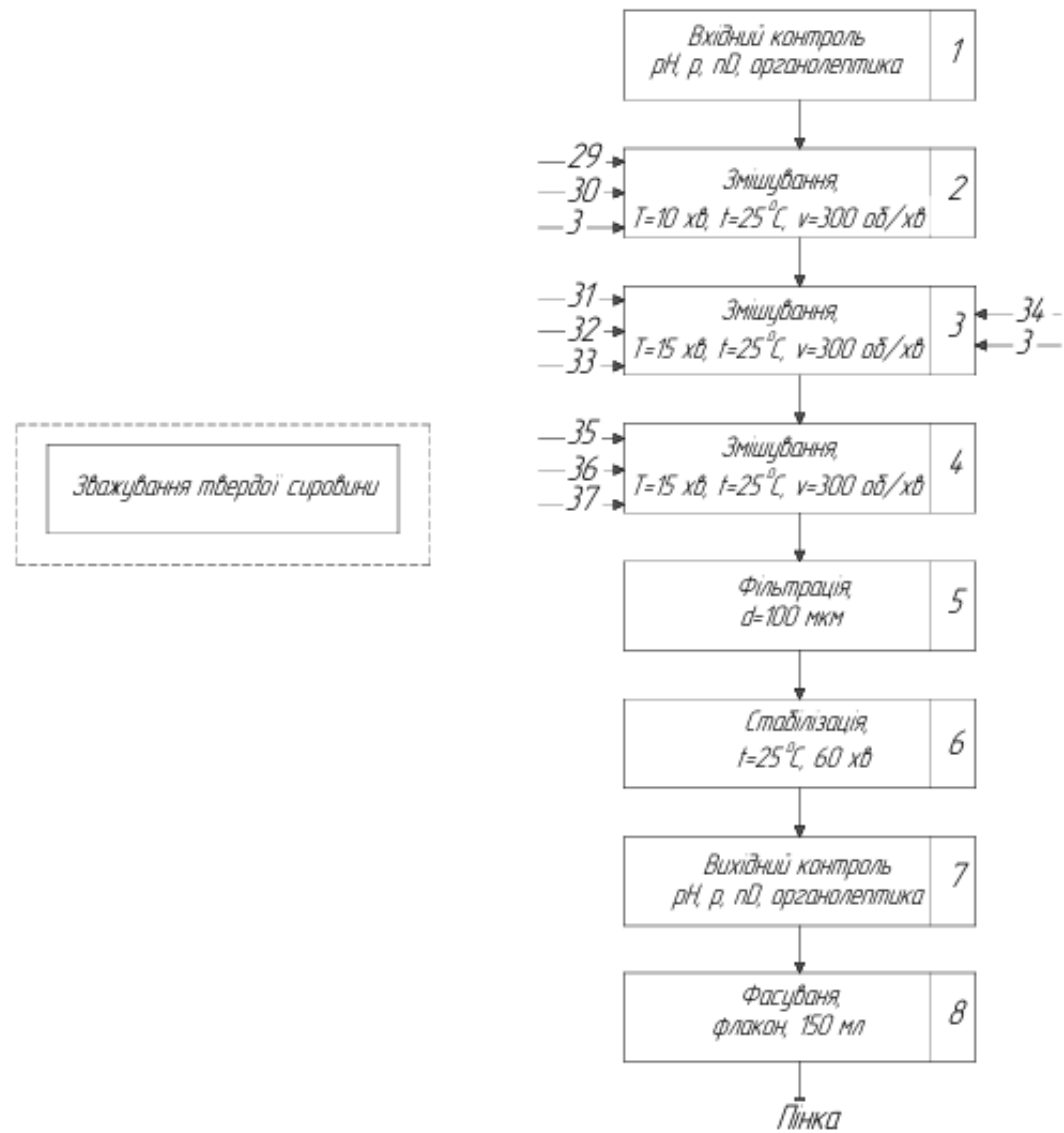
Вхідний контроль
pH, p, nD, органолептика
1

29
30
3
Змішування,
T=10 хв, t=25°C, v=300 об/хв
2

31
32
33
Змішування,
T=15 хв, t=25°C, v=300 об/хв
3
34
3

Зважування твердої сировини

35
36
37
Змішування,
T=15 хв, t=25°C, v=300 об/хв
4

Фільтрація,
d=100 мкм
5

Стабілізація,
t=25°C, 60 хв
6

Вихідний контроль
pH, p, nD, органолептика
7

Фасуваня,
флакон, 150 мл
8

Пінка